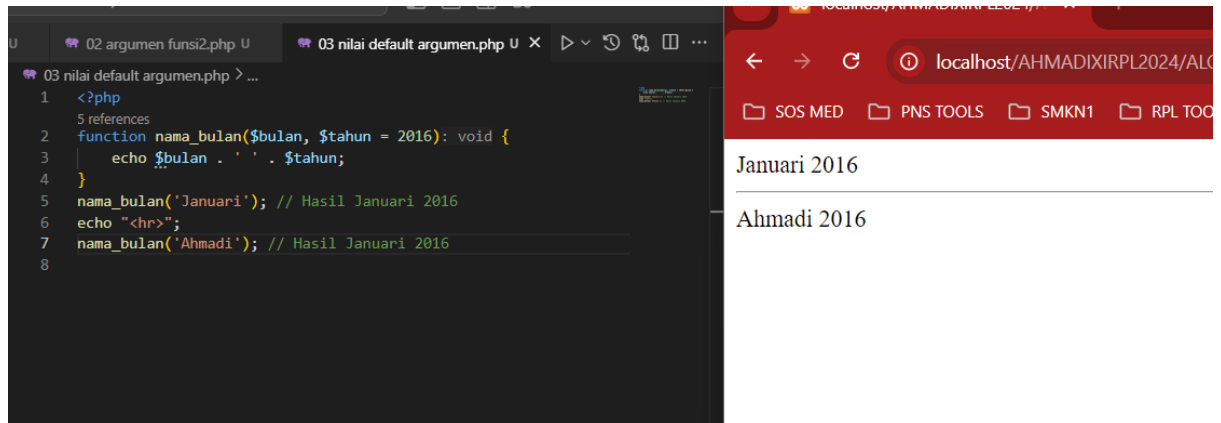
U 02 argumen funsi2.php U 03 nilai default argumen.php U ×

03 nilai default argumen.php > ...

1 <?php
5 references
2 function nama_bulan($bulan, $tahun = 2016): void {
3 echo $bulan . ' ' . $tahun;
4 }
5 nama_bulan('Januari'); // Hasil Januari 2016
6 echo "<hr>";
7 nama_bulan('Ahmadi'); // Hasil Januari 2016
8

localhost/AHMADIXIRPL2024/A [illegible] ×

localhost/AHMADIXIRPL2024/AL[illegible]

SOS MED PNS TOOLS SMKN1 RPL TOO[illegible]

Januari 2016

Ahmadi 2016